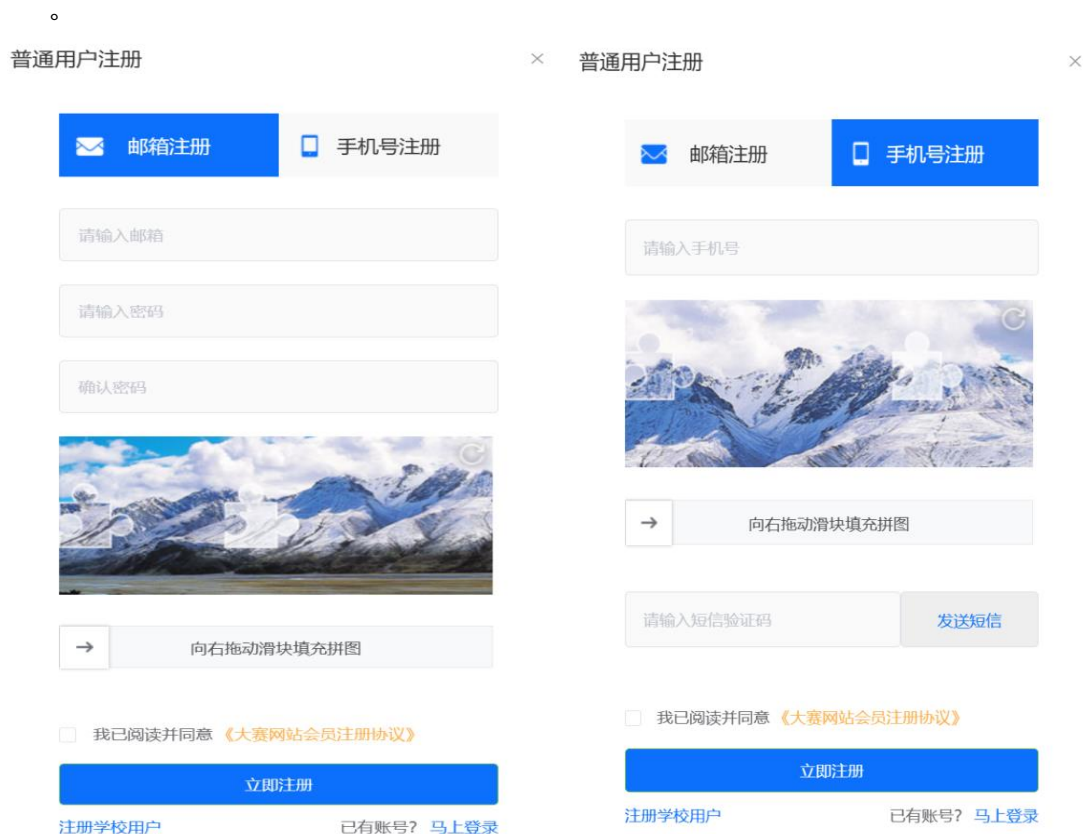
。

普通用户注册

×

邮箱注册

手机号注册

请输入邮箱

请输入密码

确认密码

→

向右拖动滑块填充拼图

我已阅读并同意《大赛网站会员注册协议》

立即注册

注册学校用户

已有账号？马上登录

普通用户注册

×

邮箱注册

手机号注册

请输入手机号

→

向右拖动滑块填充拼图

请输入短信验证码

发送短信

我已阅读并同意《大赛网站会员注册协议》

立即注册

注册学校用户

已有账号？马上登录